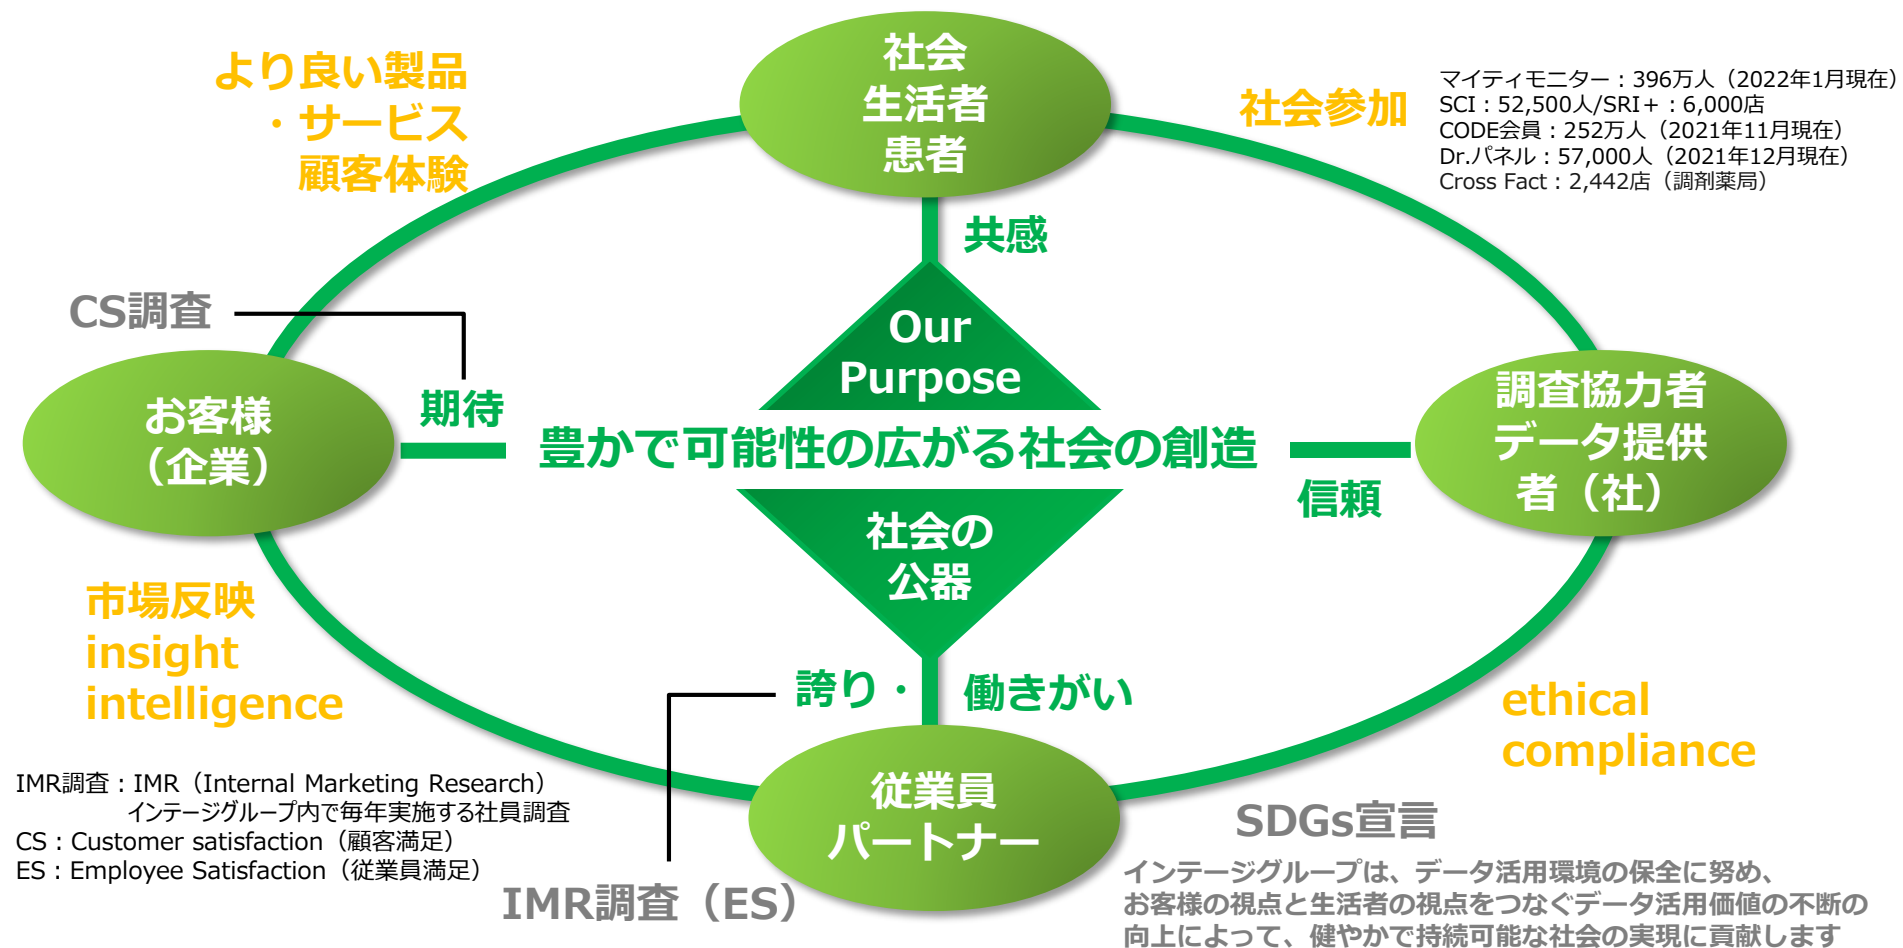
より良い製品
・サービス
顧客体験

社会
生活者
患者

社会参加

マイティモニター：396万人（2022年1月現在）
SCI：52,500人/SRI＋：6,000店
CODE会員：252万人（2021年11月現在）
Dr.パネル：57,000人（2021年12月現在）
Cross Fact：2,442店（調剤薬局）

共感

CS調査

Our Purpose

お客様
（企業）

期待

豊かで可能性の広がる社会の創造

調査協力者
データ提供
者（社）

信頼

社会の
公器

市場反映
insight
intelligence

誇り・

働きがい

ethical
compliance

IMR調査：IMR（Internal Marketing Research）
インテージグループ内で毎年実施する社員調査
CS：Customer satisfaction（顧客満足）
ES：Employee Satisfaction（従業員満足）

従業員
パートナー

IMR調査（ES）

SDGs宣言

インテージグループは、データ活用環境の保全に努め、
お客様の視点と生活者の視点をつなぐデータ活用価値の不断の
向上によって、健やかで持続可能な社会の実現に貢献します